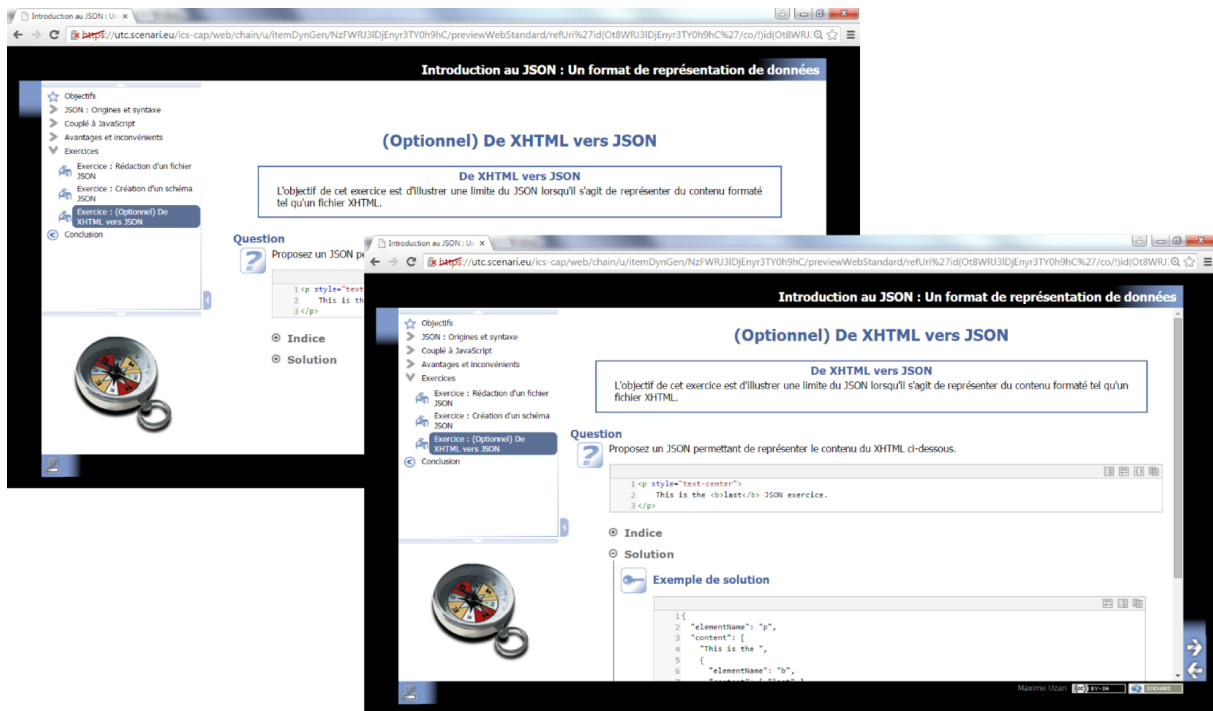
Introduction au JSON : Ur ×

https://utc.scenari.eu/ics-cap/web/chain/u/itemDynGen/NzFWRJ3IDjEnyr3TY0h9hC/previewWebStandard/refUri%27id(Ot8WRJ3IDjEnyr3TY0h9hC%27/co/!)id(Ot8WRJ

Introduction au JSON : Un format de représentation de données

Objectifs
JSON : Origines et syntaxe
Couplé à JavaScript
Avantages et inconvénients
Exercices
Exercice : Rédaction d'un fichier JSON
Exercice : Création d'un schéma JSON
Exercice : (Optionnel) De XHTML vers JSON
Conclusion

(Optionnel) De XHTML vers JSON

De XHTML vers JSON
L'objectif de cet exercice est d'illustrer une limite du JSON lorsqu'il s'agit de représenter du contenu formaté tel qu'un fichier XHTML.

Question
Proposez un JSON pe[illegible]

1 <p style="text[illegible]
2 This is th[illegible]
3 </p>

Indice
Solution

Introduction au JSON : Ur ×

https://utc.scenari.eu/ics-cap/web/chain/u/itemDynGen/NzFWRJ3IDjEnyr3TY0h9hC/previewWebStandard/refUri%27id(Ot8WRJ3IDjEnyr3TY0h9hC%27/co/!)id(Ot8WRJ

Introduction au JSON : Un format de représentation de données

Objectifs
JSON : Origines et syntaxe
Couplé à JavaScript
Avantages et inconvénients
Exercices
Exercice : Rédaction d'un fichier JSON
Exercice : Création d'un schéma JSON
Exercice : (Optionnel) De XHTML vers JSON
Conclusion

(Optionnel) De XHTML vers JSON

De XHTML vers JSON
L'objectif de cet exercice est d'illustrer une limite du JSON lorsqu'il s'agit de représenter du contenu formaté tel qu'un fichier XHTML.

Question
Proposez un JSON permettant de représenter le contenu du XHTML ci-dessous.

1 <p style="text-center">
2 This is the <b>last</b> JSON exercice.
3 </p>

Indice
Solution

Exemple de solution

1 {
2 "elementName": "p",
3 "content": [
4 "This is the ",
5 {
6 "elementName": "b",

Maxime Uzan BY-SA SCENARI